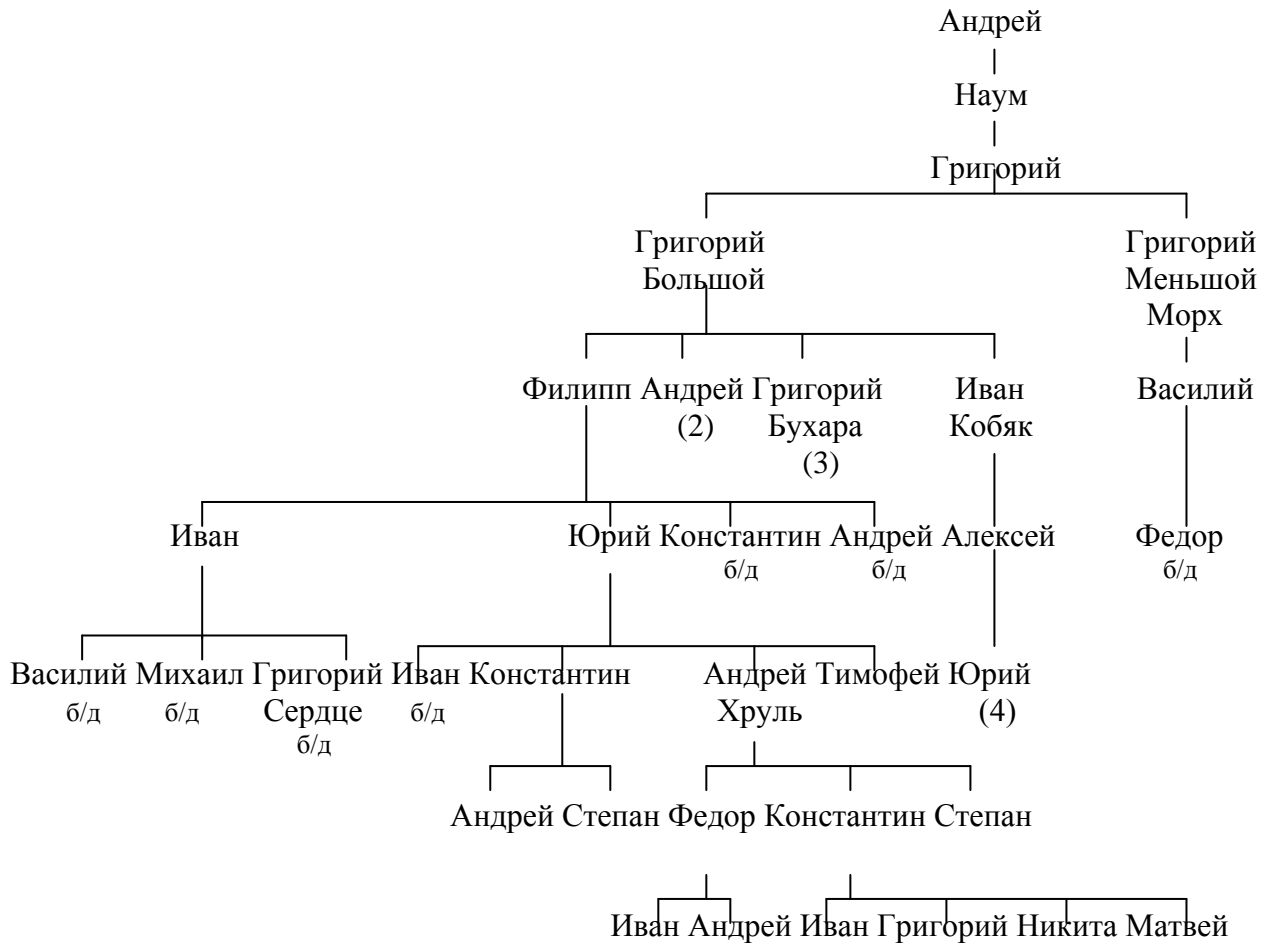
Андрей

Наум

Григорий

Григорий Большой

Григорий Меньшой Морх

Филипп

Андрей (2)

Григорий Бухара (3)

Иван Кобяк

Василий

Иван

Юрий

Константин б/д

Андрей б/д

Алексей

Федор б/д

Василий б/д

Михаил б/д

Григорий Сердце б/д

Иван б/д

Константин

Андрей Хруль

Тимофей

Юрий (4)

Андрей

Степан

Федор

Константин

Степан

Иван

Андрей

Иван

Григорий

Никита

Матвей